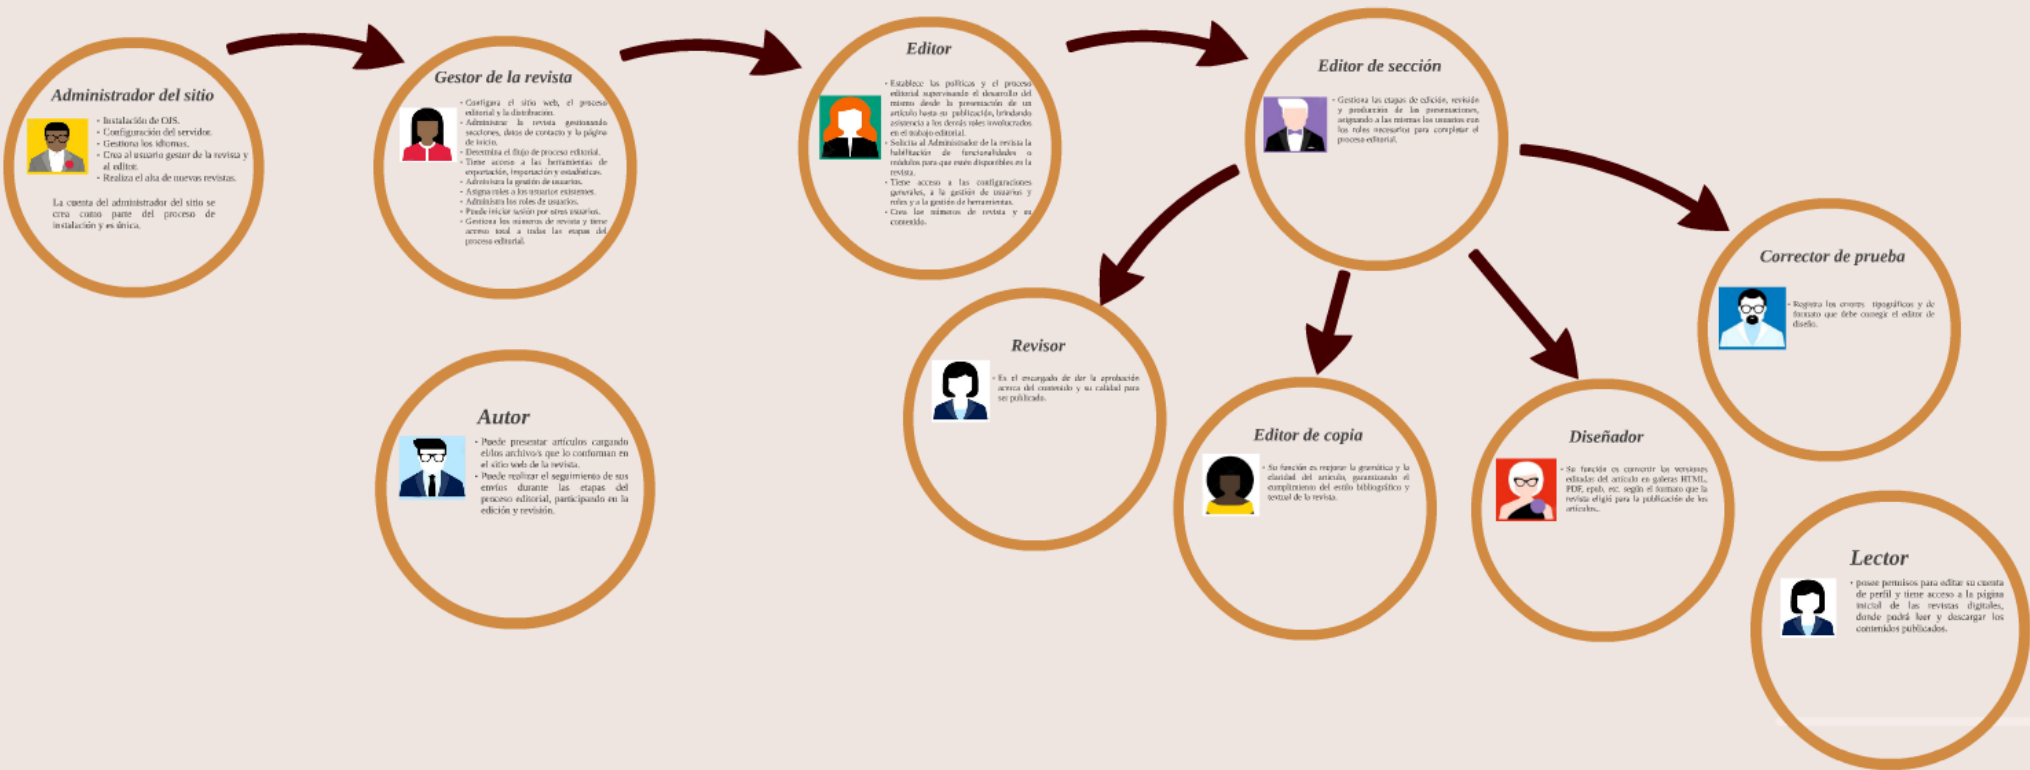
Administrador del sitio

• Instalación de OJS.
• Configuración del servidor.
• Gestiona los idiomas.
• Crea al usuario gestor de la revista y al editor.
• Realiza el alta de nuevas revistas.

La cuenta del administrador del sitio se crea como parte del proceso de instalación y es única.

Gestor de la revista

• Configura el sitio web, el proceso editorial y la distribución.
• Administra la revista gestionando secciones, datos de contacto y la página de inicio.
• Determina el flujo de proceso editorial.
• Tiene acceso a las herramientas de exportación, importación y estadísticas.
• Administra la gestión de usuarios.
• Asigna roles a los usuarios existentes.
• Administra los roles de usuarios.
• Puede iniciar sesión por otros usuarios.
• Gestiona los números de revista y tiene acceso total a todas las etapas del proceso editorial.

Editor

• Establece las políticas y el proceso editorial supervisando el desarrollo del mismo desde la presentación de un artículo hasta su publicación, brindando asistencia a los demás roles involucrados en el trabajo editorial.
• Solicita al Administrador de la revista la habilitación de funcionalidades o módulos para que estén disponibles en la revista.
• Tiene acceso a las configuraciones generales, a la gestión de usuarios y roles y a la gestión de herramientas.
• Crea los números de revista y su contenido.

Editor de sección

• Gestiona las etapas de edición, revisión y producción de las presentaciones, asignando a las mismas los usuarios con los roles necesarios para completar el proceso editorial.

Corrector de prueba

• Registra los errores tipográficos y de formato que debe corregir el editor de diseño.

Autor

• Puede presentar artículos cargando el/los archivo/s que lo conforman en el sitio web de la revista.
• Puede realizar el seguimiento de sus envíos durante las etapas del proceso editorial, participando en la edición y revisión.

Revisor

• Es el encargado de dar la aprobación acerca del contenido y su calidad para ser publicado.

Editor de copia

• Su función es mejorar la gramática y la claridad del artículo, garantizando el cumplimiento del estilo bibliográfico y textual de la revista.

Diseñador

• Su función es convertir las versiones editadas del artículo en galeras HTML, PDF, epub, etc. según el formato que la revista eligió para la publicación de los artículos.

Lector

• posee permisos para editar su cuenta de perfil y tiene acceso a la página inicial de las revistas digitales, donde podrá leer y descargar los contenidos publicados.